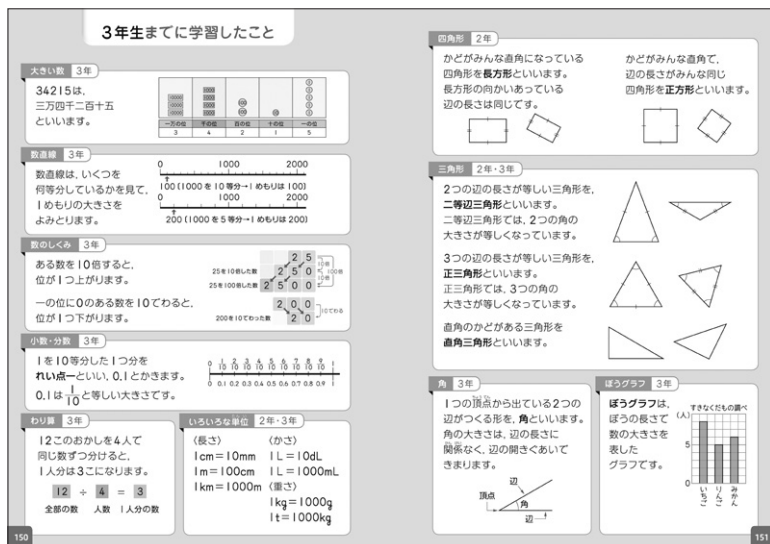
3年生までに学習したこと

大きい数 3年

34215は、三万四千二百十五といいます。

| 一万の位 | 千の位 | 百の位 | 十の位 | 一の位 |
|---|---|---|---|---|
| 3 | 4 | 2 | 1 | 5 |

数直線 3年

数直線は、いくつを何等分しているかを見て、1めもりの大きさをよみとります。

0 1000 2000
100（1000を10等分→1めもりは100）
0 1000 2000
200（1000を5等分→1めもりは200）

数のしくみ 3年

ある数を10倍すると、位が1つ上がります。

25を10倍した数 25を100倍した数
2 5
2 5 0
2 5 0 0
10倍 10倍

一の位に0のある数を10でわると、位が1つ下がります。

200を10でわった数
2 0 0
2 0
10でわる

小数・分数 3年

1を10等分した1つ分をれい点一といい、0.1とかきます。
0.1は$\frac{1}{10}$と等しい大きさです。

0 $\frac{1}{10}$ $\frac{2}{10}$ $\frac{3}{10}$ $\frac{4}{10}$ $\frac{5}{10}$ $\frac{6}{10}$ $\frac{7}{10}$ $\frac{8}{10}$ $\frac{9}{10}$ 1
0 0.1 0.2 0.3 0.4 0.5 0.6 0.7 0.8 0.9 1

わり算 3年

12このおかしを4人で同じ数ずつ分けると、1人分は3こになります。

12 ÷ 4 = 3
全部の数 人数 1人分の数

いろいろな単位 2年・3年

〈長さ〉
1cm＝10mm
1m＝100cm
1km＝1000m

〈かさ〉
1L＝10dL
1L＝1000mL
〈重さ〉
1kg＝1000g
1t＝1000kg

150

四角形 2年

かどがみんな直角になっている四角形を長方形といいます。
長方形の向かいあっている辺の長さは同じです。

かどがみんな直角で、辺の長さがみんな同じ四角形を正方形といいます。

三角形 2年・3年

2つの辺の長さが等しい三角形を、二等辺三角形といいます。
二等辺三角形では、2つの角の大きさが等しくなっています。

3つの辺の長さが等しい三角形を、正三角形といいます。
正三角形では、3つの角の大きさが等しくなっています。

直角のかどがある三角形を直角三角形といいます。

角 3年

1つの頂点から出ている2つの辺がつくる形を、角といいます。
角の大きさは、辺の長さに関係なく、辺の開きぐあいできまります。

頂点 辺 角 辺

ぼうグラフ 3年

ぼうグラフは、ぼうの長さで数の大きさを表したグラフです。

すきなくだもの調べ
（人）
10
5
0
いちご りんご みかん

151